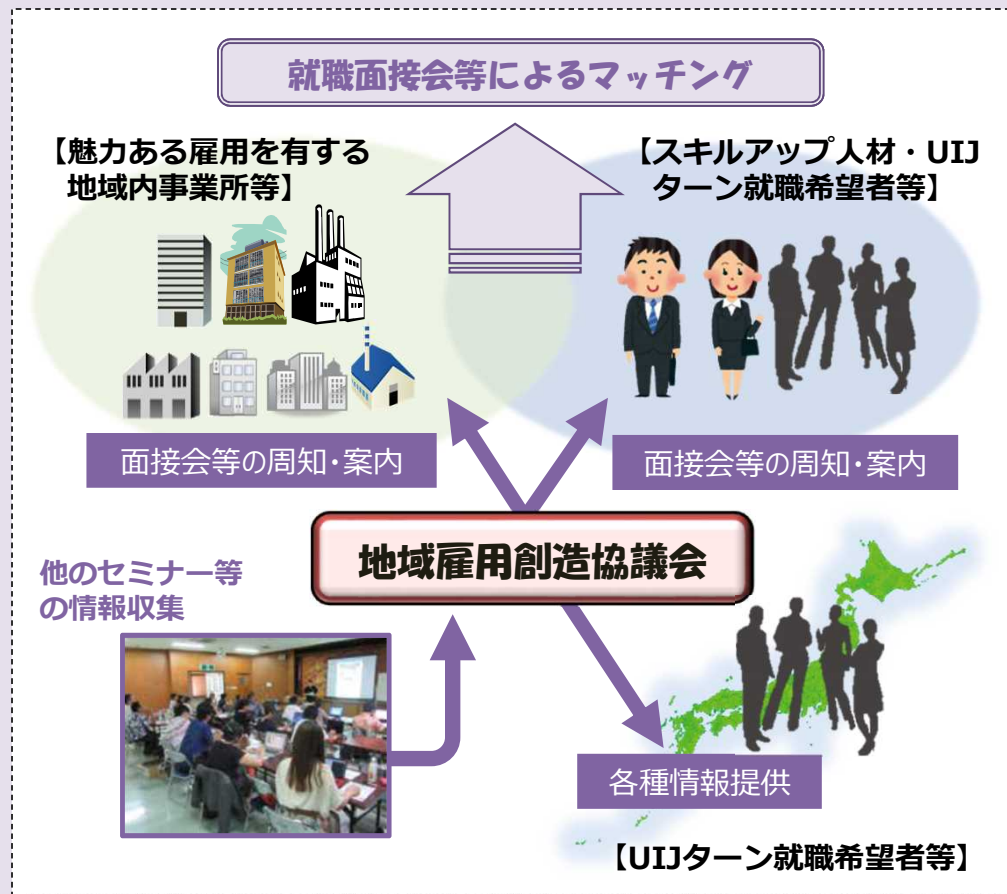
就職面接会等によるマッチング

【魅力ある雇用を有する地域内事業所等】

【スキルアップ人材・UIJターン就職希望者等】

面接会等の周知・案内

面接会等の周知・案内

地域雇用創造協議会

他のセミナー等の情報収集

各種情報提供

【UIJターン就職希望者等】